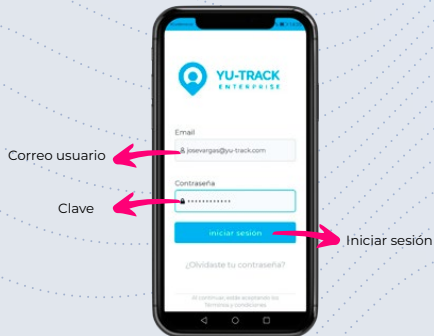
YU-TRACK
ENTERPRISE

Email
josevargas@yu-track.com

Contraseña
••••••••••••

Iniciar sesión

¿Olvidaste tu contraseña?

Al continuar, estás aceptando los Términos y condiciones

Correo usuario

Clave

Iniciar sesión